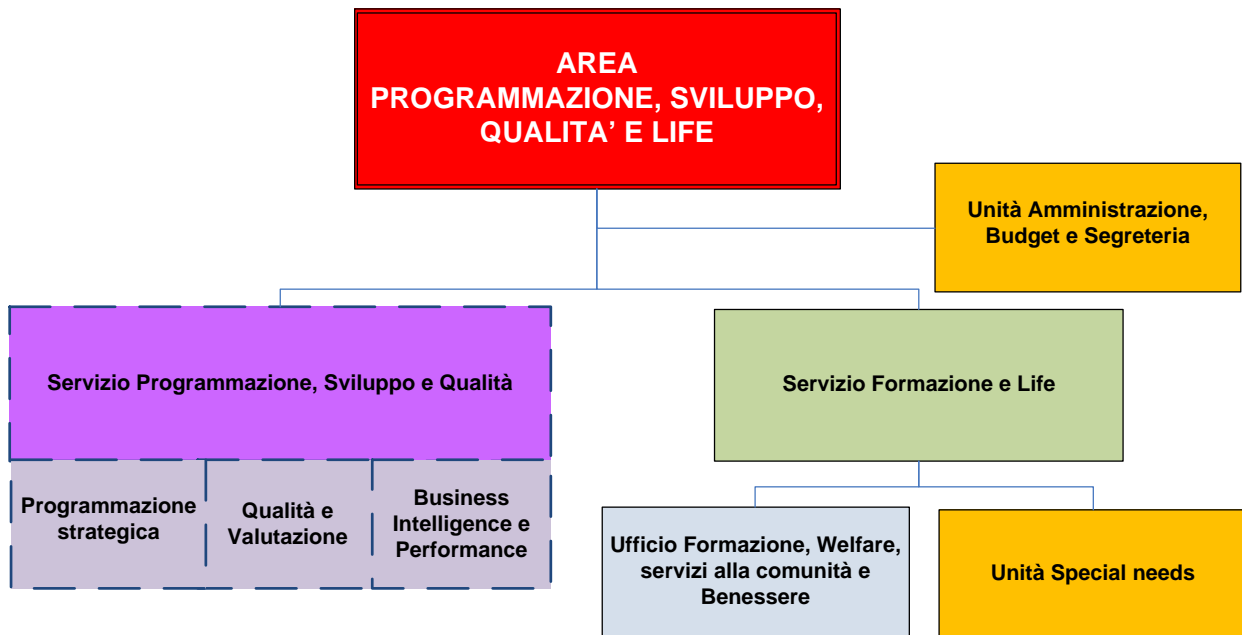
AREA
PROGRAMMAZIONE, SVILUPPO, QUALITA' E LIFE

Unità Amministrazione, Budget e Segreteria

Servizio Programmazione, Sviluppo e Qualità

Programmazione strategica

Qualità e Valutazione

Business Intelligence e Performance

Servizio Formazione e Life

Ufficio Formazione, Welfare, servizi alla comunità e Benessere

Unità Special needs